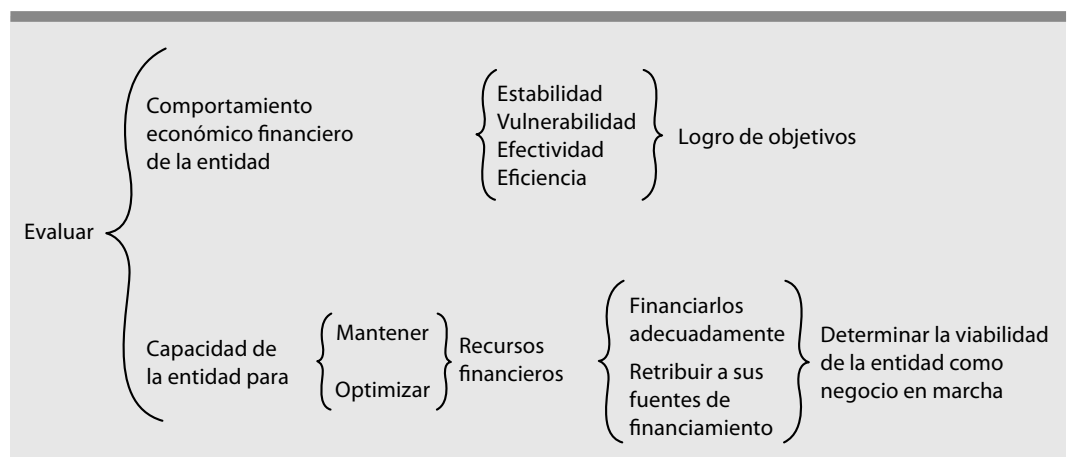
Evaluar

Comportamiento económico financiero de la entidad

Estabilidad
Vulnerabilidad
Efectividad
Eficiencia

Logro de objetivos

Capacidad de la entidad para

Mantener
Optimizar

Recursos financieros

Financiarlos adecuadamente
Retribuir a sus fuentes de financiamiento

Determinar la viabilidad de la entidad como negocio en marcha